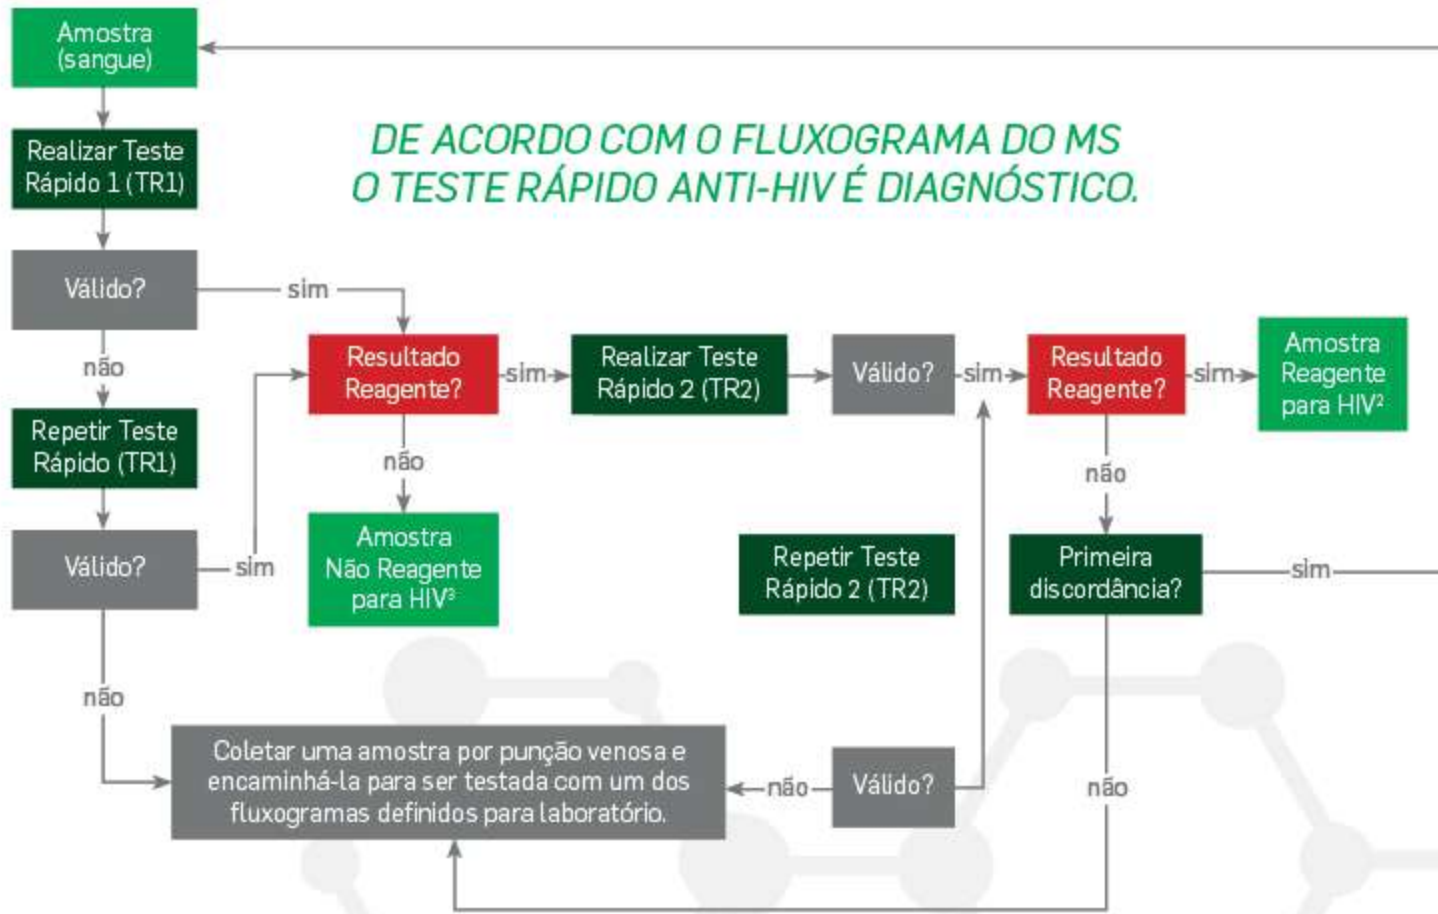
Amostra (sangue)

Realizar Teste Rápido 1 (TR1)

DE ACORDO COM O FLUXOGRAMA DO MS O TESTE RÁPIDO ANTI-HIV É DIAGNÓSTICO.

Válido?

sim

não

Resultado Reagente?

sim

Realizar Teste Rápido 2 (TR2)

Válido?

sim

Resultado Reagente?

sim

Amostra Reagente para HIV²

Repetir Teste Rápido (TR1)

não

não

Válido?

sim

Amostra Não Reagente para HIV³

Repetir Teste Rápido 2 (TR2)

Primeira discordância?

sim

não

Coletar uma amostra por punção venosa e encaminhá-la para ser testada com um dos fluxogramas definidos para laboratório.

não

Válido?

não